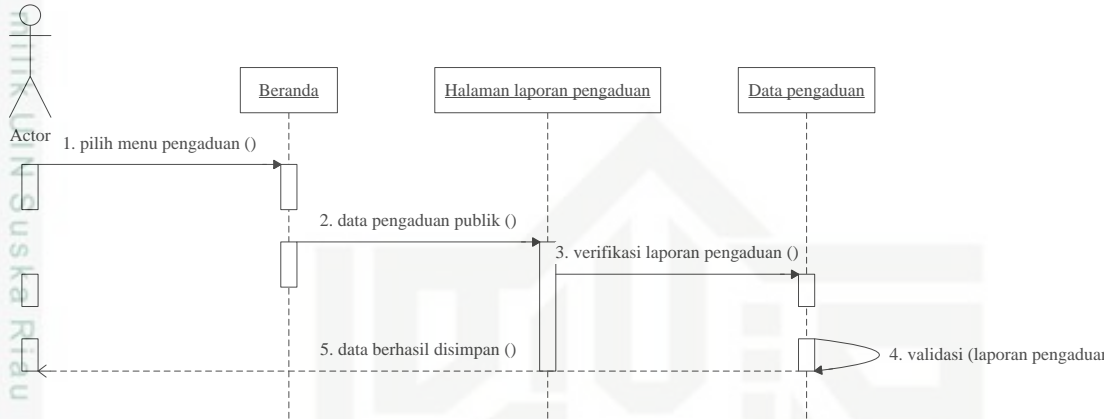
Beranda

Halaman laporan pengaduan

Data pengaduan

Actor

1. pilih menu pengaduan ()

2. data pengaduan publik ()

3. verifikasi laporan pengaduan ()

5. data berhasil disimpan ()

4. validasi (laporan pengaduan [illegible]

milik UIN Suska Riau